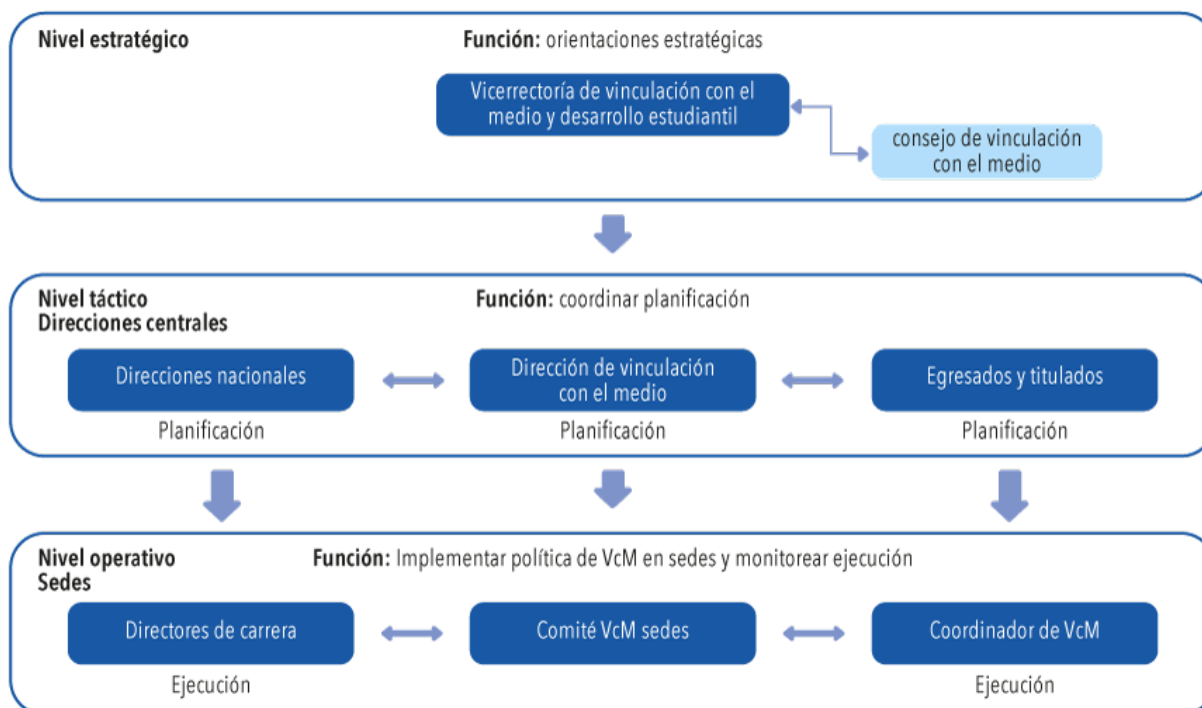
Nivel estratégico

Función: orientaciones estratégicas

Vicerrectoría de vinculación con el medio y desarrollo estudiantil

consejo de vinculación con el medio

Nivel táctico
Direcciones centrales

Función: coordinar planificación

Direcciones nacionales

Planificación

Dirección de vinculación con el medio

Planificación

Egresados y titulados

Planificación

Nivel operativo
Sedes

Función: Implementar política de VcM en sedes y monitorear ejecución

Directores de carrera

Ejecución

Comité VcM sedes

Coordinador de VcM

Ejecución